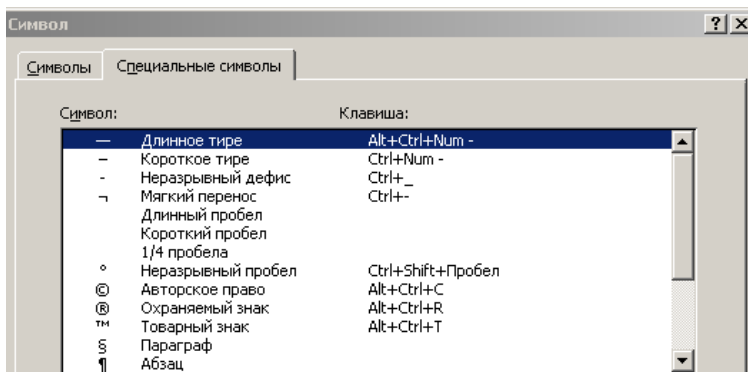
Символ

?

×

Символы

Специальные символы

| Символ: | | Клавиша: |
|---|---|---|
| — | Длинное тире | Alt+Ctrl+Num - |
| – | Короткое тире | Ctrl+Num - |
| - | Неразрывный дефис | Ctrl+_ |
| ¬ | Мягкий перенос | Ctrl+- |
| | Длинный пробел | |
| | Короткий пробел | |
| | 1/4 пробела | |
| ° | Неразрывный пробел | Ctrl+Shift+Пробел |
| © | Авторское право | Alt+Ctrl+C |
| ® | Охраняемый знак | Alt+Ctrl+R |
| ™ | Товарный знак | Alt+Ctrl+T |
| § | Параграф | |
| ¶ | Абзац | |